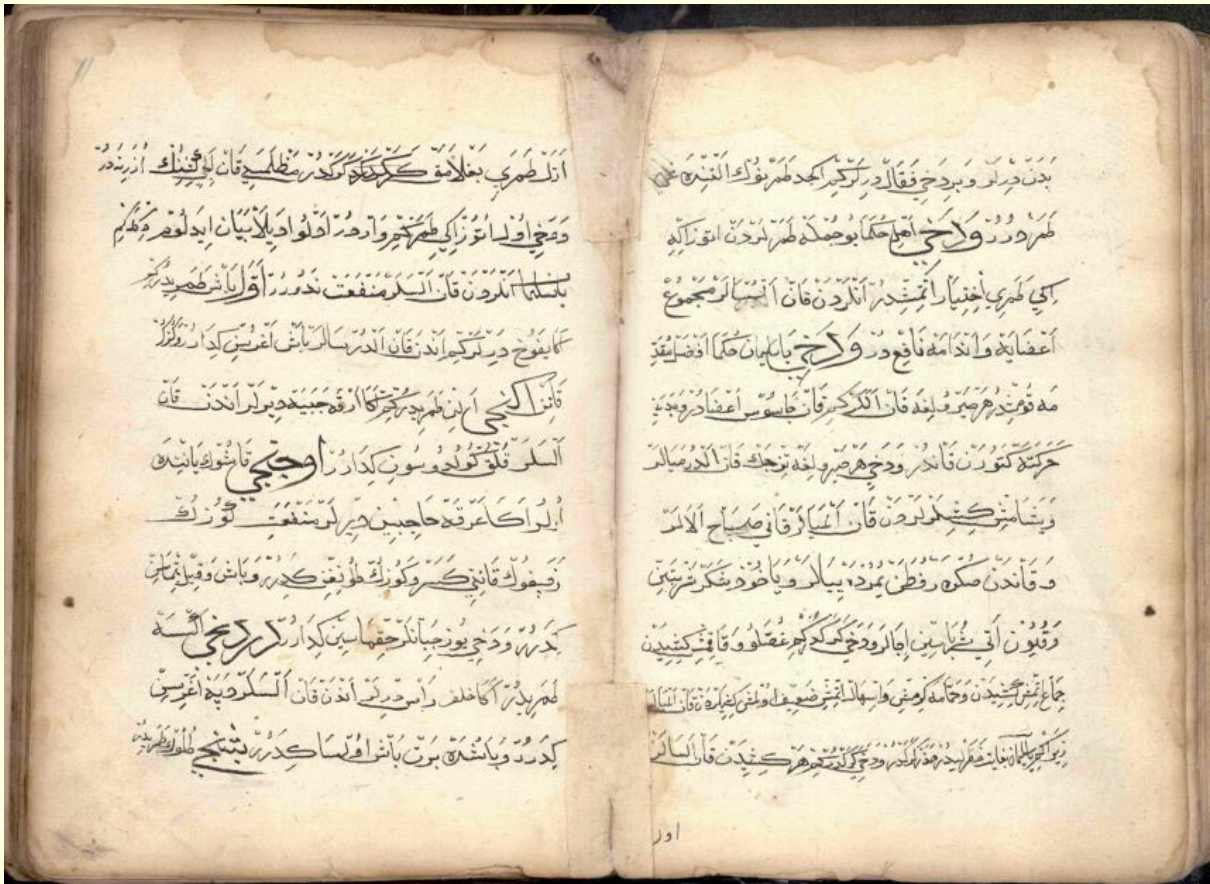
اوزلرطمری بغلانمغه کرکدر وکیدر مظلمسی قانلو نسنک ازیندر

ودخی اول اتوزاکی طمرجرخوار در اثلو ادبلر انبیان ایدلوطمردکم

بلسلیا تلردن قان الملق منفعت ندر در اوّل باش طمریدرکم

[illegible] واندن قان الدر سالر باش اغرسن کیدرر

قاننی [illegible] طمریدرکم کاه ارقه جبیندر بولر اندن قان

الملق قلق تولمسون کیدارر اوّجی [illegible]

اولر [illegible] منفعت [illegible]

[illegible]

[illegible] الکسه

طمریدر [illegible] اندن قان الملق اغریسن

کیدرر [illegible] بشنجی طمریدر

بدن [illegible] الترنده

طمردرر ودخی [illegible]

ایکی طمری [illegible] انلردن قان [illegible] مجموع

اعضایه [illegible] ودخی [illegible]

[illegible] قان الکرکر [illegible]

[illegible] قان الدر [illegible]

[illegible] قان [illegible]

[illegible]

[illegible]

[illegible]

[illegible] قان الدر

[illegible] قان السالر

اوز